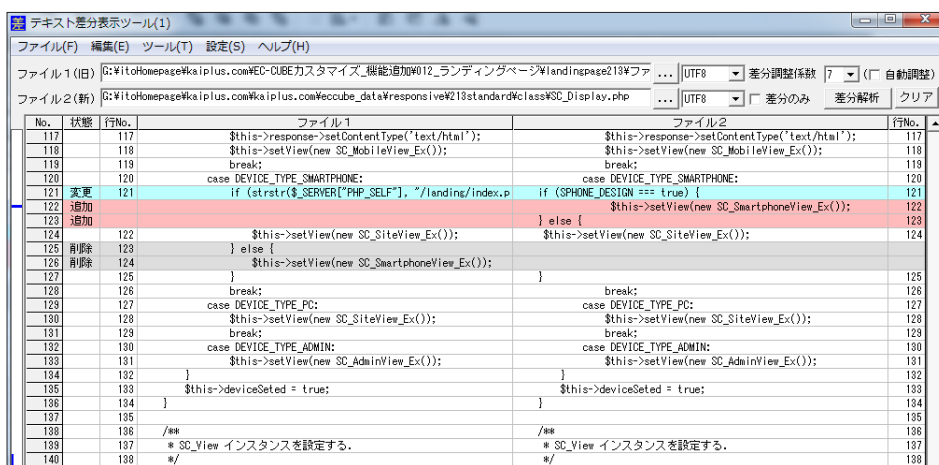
テキスト差分表示ツール(1)

ファイル(F) 編集(E) ツール(T) 設定(S) ヘルプ(H)

ファイル1(旧) G:¥itoHomepage¥kaiplus.com¥EC-CUBEカスタマイズ_機能追加¥012_ランディングページ¥landingpage213¥ファ ... UTF8 差分調整係数 7 (自動調整)
ファイル2(新) G:¥itoHomepage¥kaiplus.com¥kaiplus.com¥eccube_data¥responsive¥213standard¥class¥SC_Display.php ... UTF8 差分のみ 差分解析 クリア

| No. | 状態 | 行No. | ファイル1 | ファイル2 | 行No. |
|---|---|---|---|---|---|
| 117 | | 117 | $this->response->setContentType('text/html'); | $this->response->setContentType('text/html'); | 117 |
| 118 | | 118 | $this->setView(new SC_MobileView_Ex()); | $this->setView(new SC_MobileView_Ex()); | 118 |
| 119 | | 119 | break; | break; | 119 |
| 120 | | 120 | case DEVICE_TYPE_SMARTPHONE: | case DEVICE_TYPE_SMARTPHONE: | 120 |
| 121 | 変更 | 121 | if (strstr($_SERVER["PHP_SELF"], "/landing/index.p | if (SPHONE_DESIGN === true) { | 121 |
| 122 | 追加 | | | $this->setView(new SC_SmartphoneView_Ex()); | 122 |
| 123 | 追加 | | | } else { | 123 |
| 124 | | 122 | $this->setView(new SC_SiteView_Ex()); | $this->setView(new SC_SiteView_Ex()); | 124 |
| 125 | 削除 | 123 | } else { | | |
| 126 | 削除 | 124 | $this->setView(new SC_SmartphoneView_Ex()); | | |
| 127 | | 125 | } | } | 125 |
| 128 | | 126 | break; | break; | 126 |
| 129 | | 127 | case DEVICE_TYPE_PC: | case DEVICE_TYPE_PC: | 127 |
| 130 | | 128 | $this->setView(new SC_SiteView_Ex()); | $this->setView(new SC_SiteView_Ex()); | 128 |
| 131 | | 129 | break; | break; | 129 |
| 132 | | 130 | case DEVICE_TYPE_ADMIN: | case DEVICE_TYPE_ADMIN: | 130 |
| 133 | | 131 | $this->setView(new SC_AdminView_Ex()); | $this->setView(new SC_AdminView_Ex()); | 131 |
| 134 | | 132 | } | } | 132 |
| 135 | | 133 | $this->deviceSeted = true; | $this->deviceSeted = true; | 133 |
| 136 | | 134 | } | } | 134 |
| 137 | | 135 | | | 135 |
| 138 | | 136 | /** | /** | 136 |
| 139 | | 137 | * SC_View インスタンスを設定する. | * SC_View インスタンスを設定する. | 137 |
| 140 | | 138 | */ | */ | 138 |